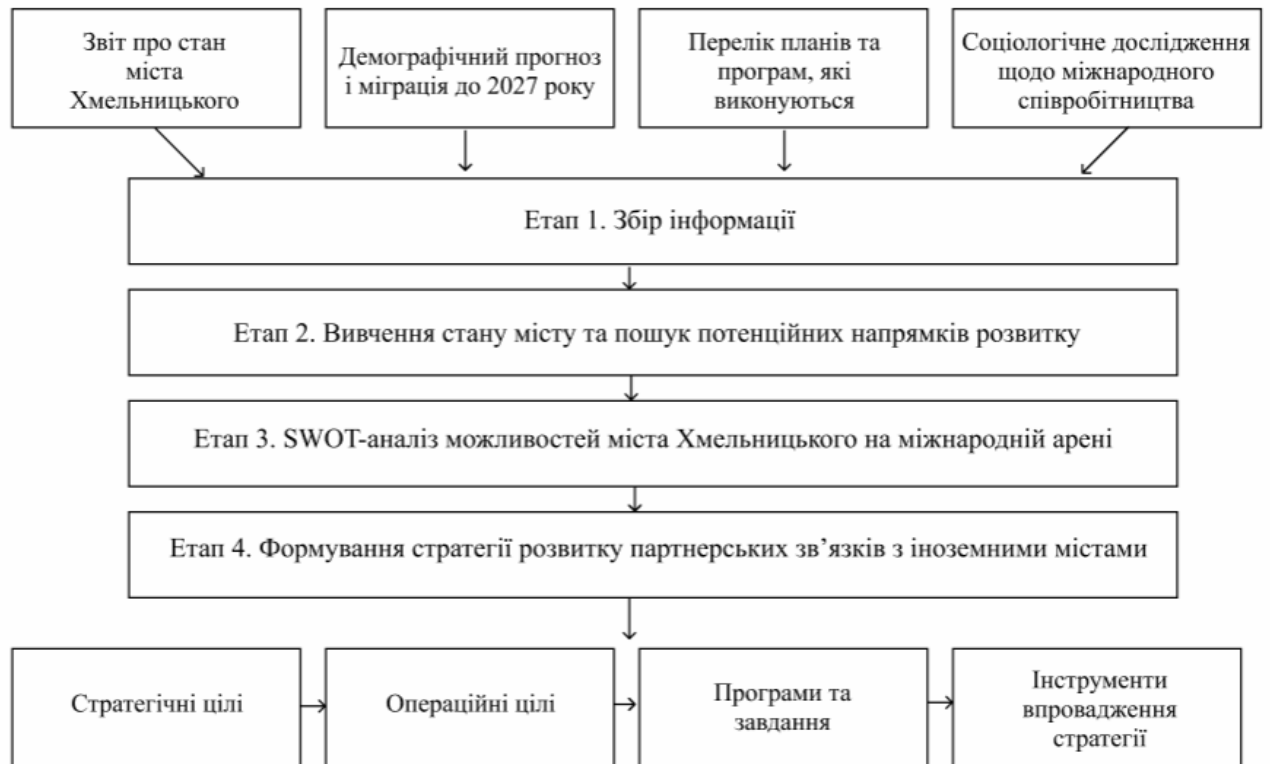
Звіт про стан міста Хмельницького

Демографічний прогноз і міграція до 2027 року

Перелік планів та програм, які виконуються

Соціологічне дослідження щодо міжнародного співробітництва

Етап 1. Збір інформації

Етап 2. Вивчення стану місту та пошук потенційних напрямків розвитку

Етап 3. SWOT-аналіз можливостей міста Хмельницького на міжнародній арені

Етап 4. Формування стратегії розвитку партнерських зв’язків з іноземними містами

Стратегічні цілі

Операційні цілі

Програми та завдання

Інструменти впровадження стратегії